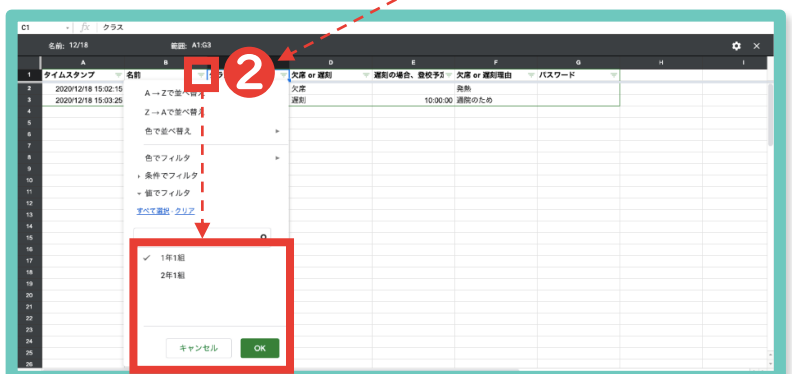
C1 fx クラス

名前: 12/18 範囲: A1:G3

2

| | A | B | C | D | E | F | G | H | I |
|---|---|---|---|---|---|---|---|---|---|
| 1 | タイムスタンプ | 名前 | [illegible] | 欠席 or 遅刻 | 遅刻の場合、登校予定 | 欠席 or 遅刻理由 | パスワード | | |
| 2 | 2020/12/18 15:02:15 | | | 欠席 | | 発熱 | | | |
| 3 | 2020/12/18 15:03:25 | | | 遅刻 | 10:00:00 | 通院のため | | | |

A → Zで並べ替え
Z → Aで並べ替え
色で並べ替え
色でフィルタ
条件でフィルタ
値でフィルタ
すべて選択 - クリア

1年1組
2年1組

キャンセル
OK